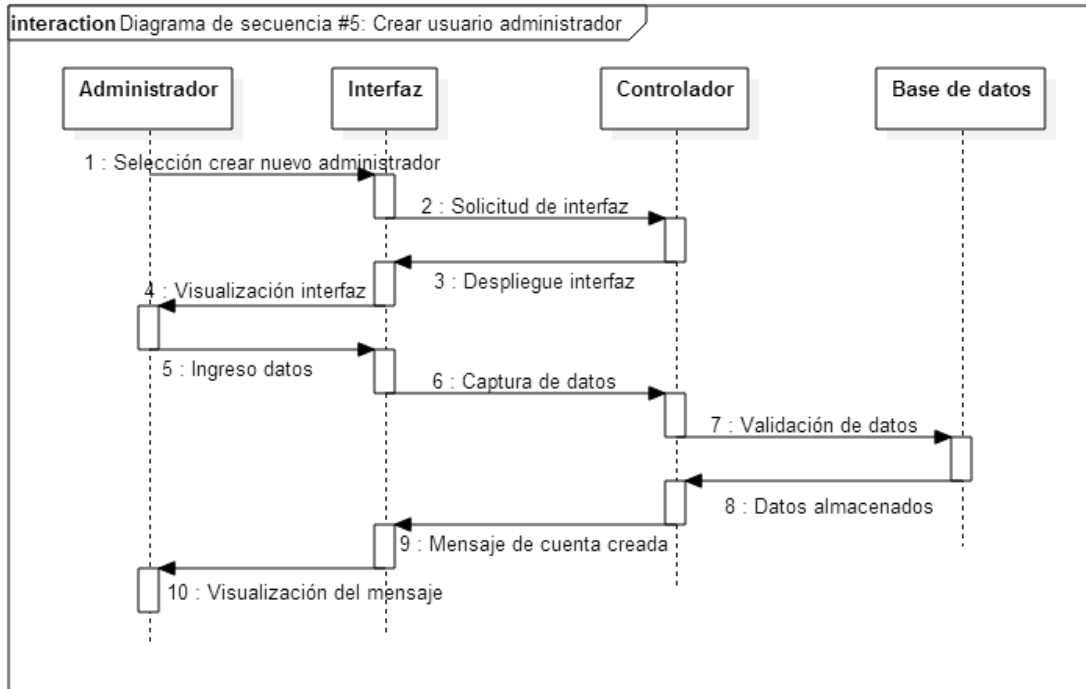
interaction Diagrama de secuencia #5: Crear usuario administrador

Administrador

Interfaz

Controlador

Base de datos

1 : Selección crear nuevo administrador

2 : Solicitud de interfaz

3 : Despliegue interfaz

4 : Visualización interfaz

5 : Ingreso datos

6 : Captura de datos

7 : Validación de datos

8 : Datos almacenados

9 : Mensaje de cuenta creada

10 : Visualización del mensaje